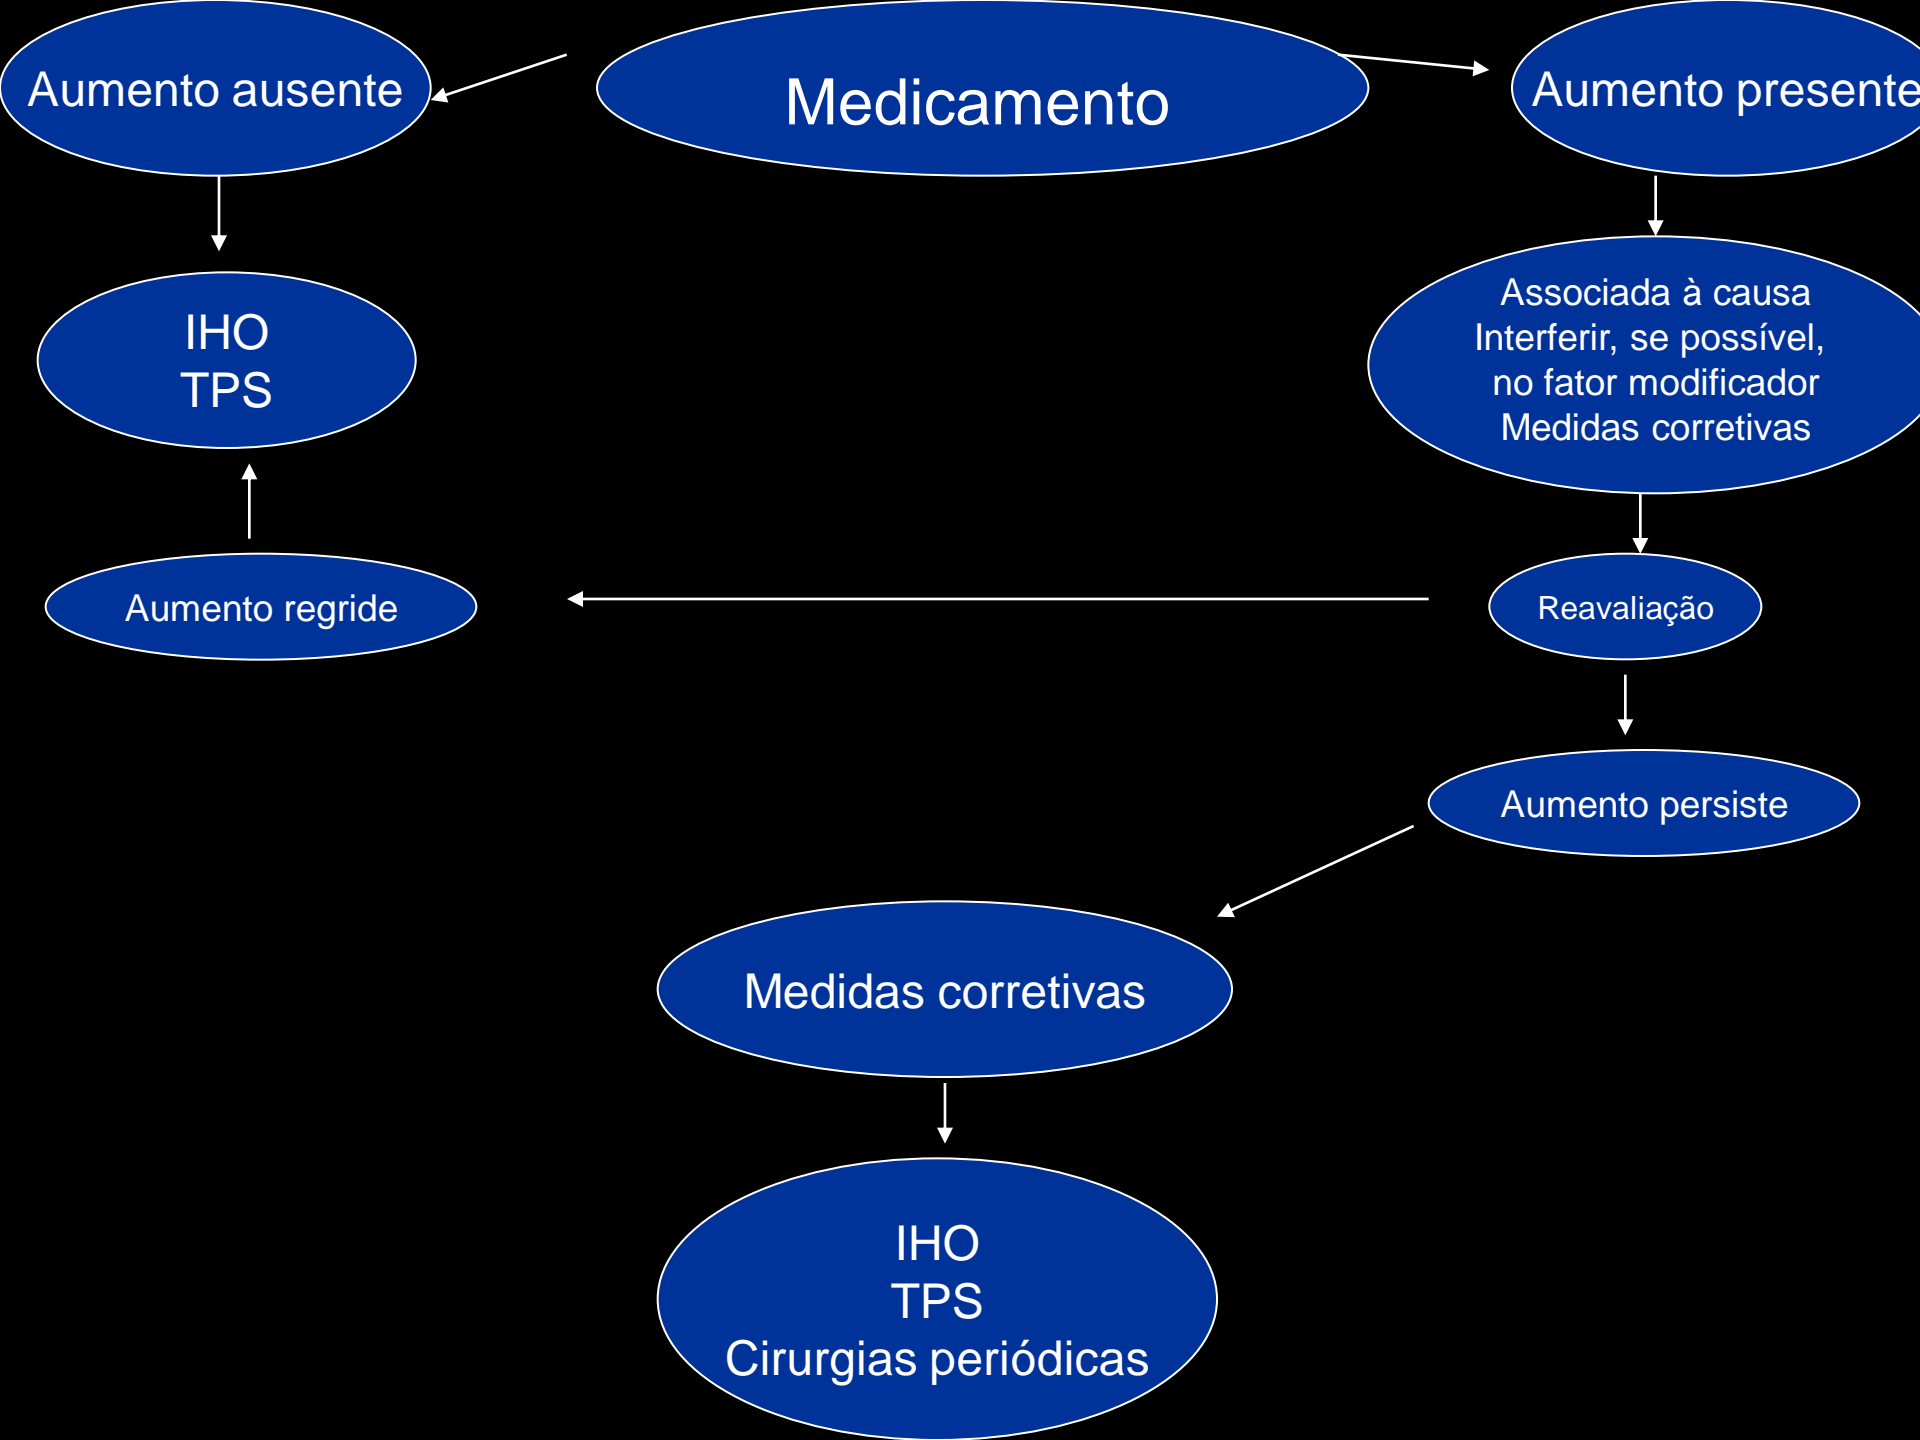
Medicamento

Aumento ausente

Aumento presente

IHO
TPS

Associada à causa
Interferir, se possível, no fator modificador
Medidas corretivas

Aumento regride

Reavaliação

Aumento persiste

Medidas corretivas

IHO
TPS
Cirurgias periódicas